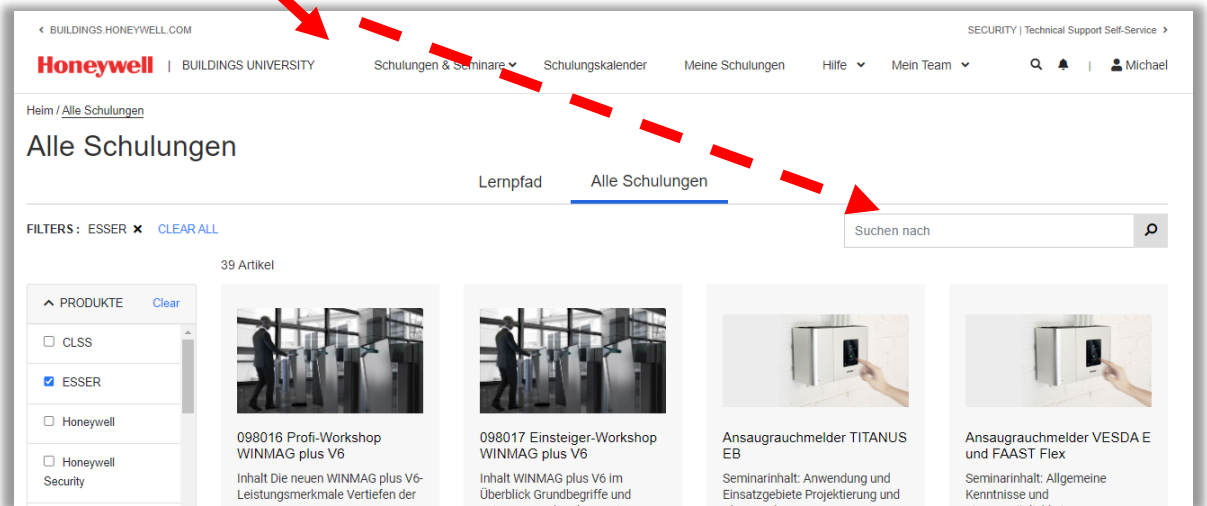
< BUILDINGS.HONEYWELL.COM

SECURITY | Technical Support Self-Service >

Honeywell | BUILDINGS UNIVERSITY

Schulungen & Seminare Schulungskalender Meine Schulungen Hilfe Mein Team Michael

Heim / Alle Schulungen

Alle Schulungen

Lernpfad Alle Schulungen

FILTERS : ESSER × CLEAR ALL

Suchen nach

39 Artikel

PRODUKTE Clear

CLSS

ESSER

Honeywell

Honeywell Security

098016 Profi-Workshop WINMAG plus V6

Inhalt Die neuen WINMAG plus V6-Leistungsmerkmale Vertiefen der

098017 Einsteiger-Workshop WINMAG plus V6

Inhalt WINMAG plus V6 im Überblick Grundbegriffe und

Ansaugrauchmelder TITANUS EB

Seminarinhalt: Anwendung und Einsatzgebiete Projektierung und

Ansaugrauchmelder VESDA E und FAAST Flex

Seminarinhalt: Allgemeine Kenntnisse und